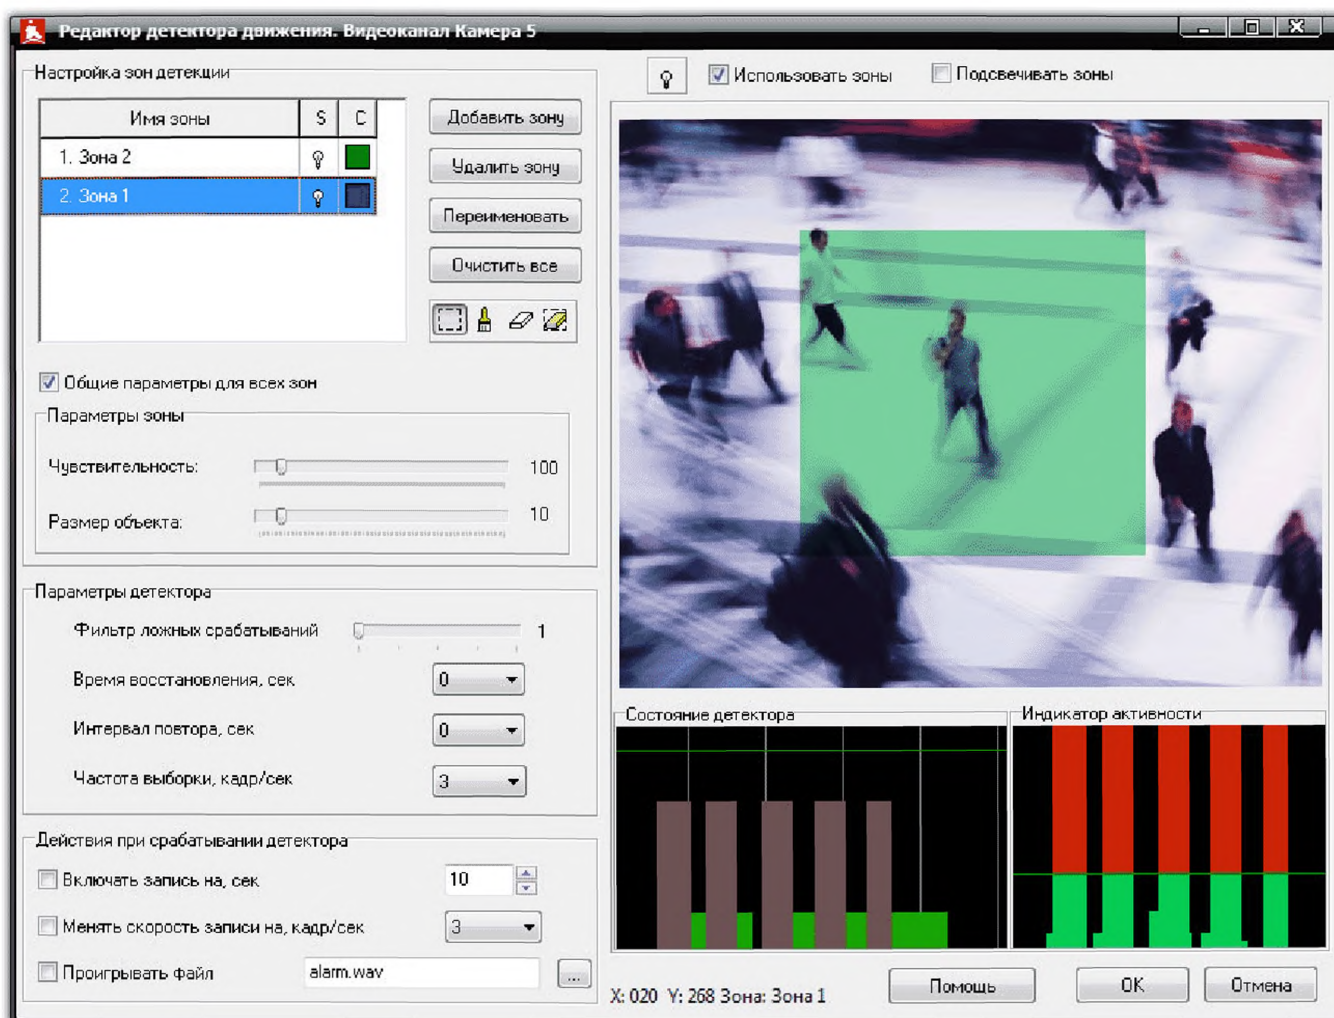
Редактор детектора движения. Видеоканал Камера 5

Настройка зон детекции

| Имя зоны | S | C |
|---|---|---|
| 1. Зона 2 | | |
| 2. Зона 1 | | |

Добавить зону
Удалить зону
Переименовать
Очистить все

Использовать зоны
Подсвечивать зоны

Общие параметры для всех зон

Параметры зоны
Чувствительность: 100
Размер объекта: 10

Параметры детектора
Фильтр ложных срабатываний 1
Время восстановления, сек 0
Интервал повтора, сек 0
Частота выборки, кадр/сек 3

Действия при срабатывании детектора
Включать запись на, сек 10
Менять скорость записи на, кадр/сек 3
Проигрывать файл alarm.wav ...

Состояние детектора
Индикатор активности

X: 020 Y: 268 Зона: Зона 1
Помощь
OK
Отмена